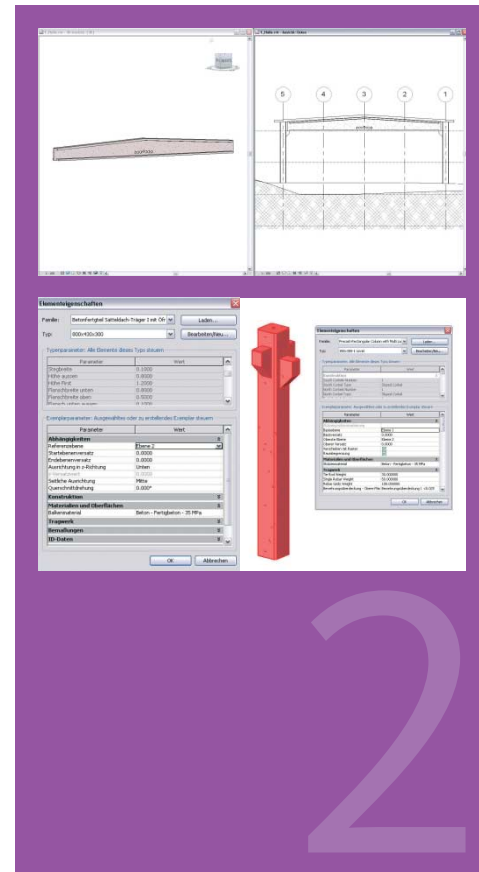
Elementeigenschaften

Familie: Betonfertigteil Satteldach-Träger 1 mit Öff

Laden...

Typ: 800x400x300

Bearbeiten/Neu...

Typparameter: Alle Elemente dieses Typs steuern

| Parameter | Wert |
|---|---|
| Stegbreite | 0.1000 |
| Höhe außen | 0.8000 |
| Höhe First | 1.2000 |
| Flanschbreite unten | 0.8000 |
| Flanschbreite oben | 0.5000 |

Exemplarparameter: Ausgewähltes oder zu erstellendes Exemplar steuern

| Parameter | Wert |
|---|---|
| Abhängigkeiten | |
| Referenzebene | Ebene 2 |
| Startebenenversatz | 0.0000 |
| Endebenenversatz | 0.0000 |
| Ausrichtung in z-Richtung | Unten |
| z-Versatzwert | 0.0000 |
| Seitliche Ausrichtung | Mitte |
| Querschnittdrehung | 0.000° |
| Konstruktion | |
| Materialien und Oberflächen | |
| Balkenmaterial | Beton - Fertigbeton - 35 MPa |
| Tragwerk | |
| Bemaßungen | |
| ID-Daten | |

OK

Abbrechen

2